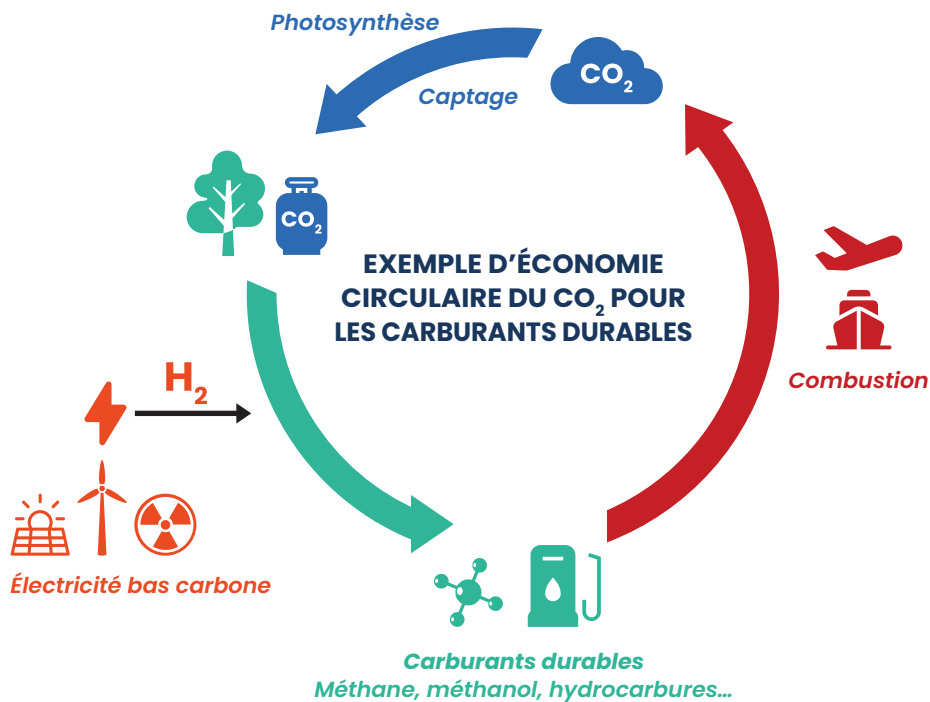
Photosynthèse

Captage

$CO_2$

$CO_2$

EXEMPLE D'ÉCONOMIE CIRCULAIRE DU $CO_2$ POUR LES CARBURANTS DURABLES

$H_2$

Combustion

Électricité bas carbone

Carburants durables
Méthane, méthanol, hydrocarbures...